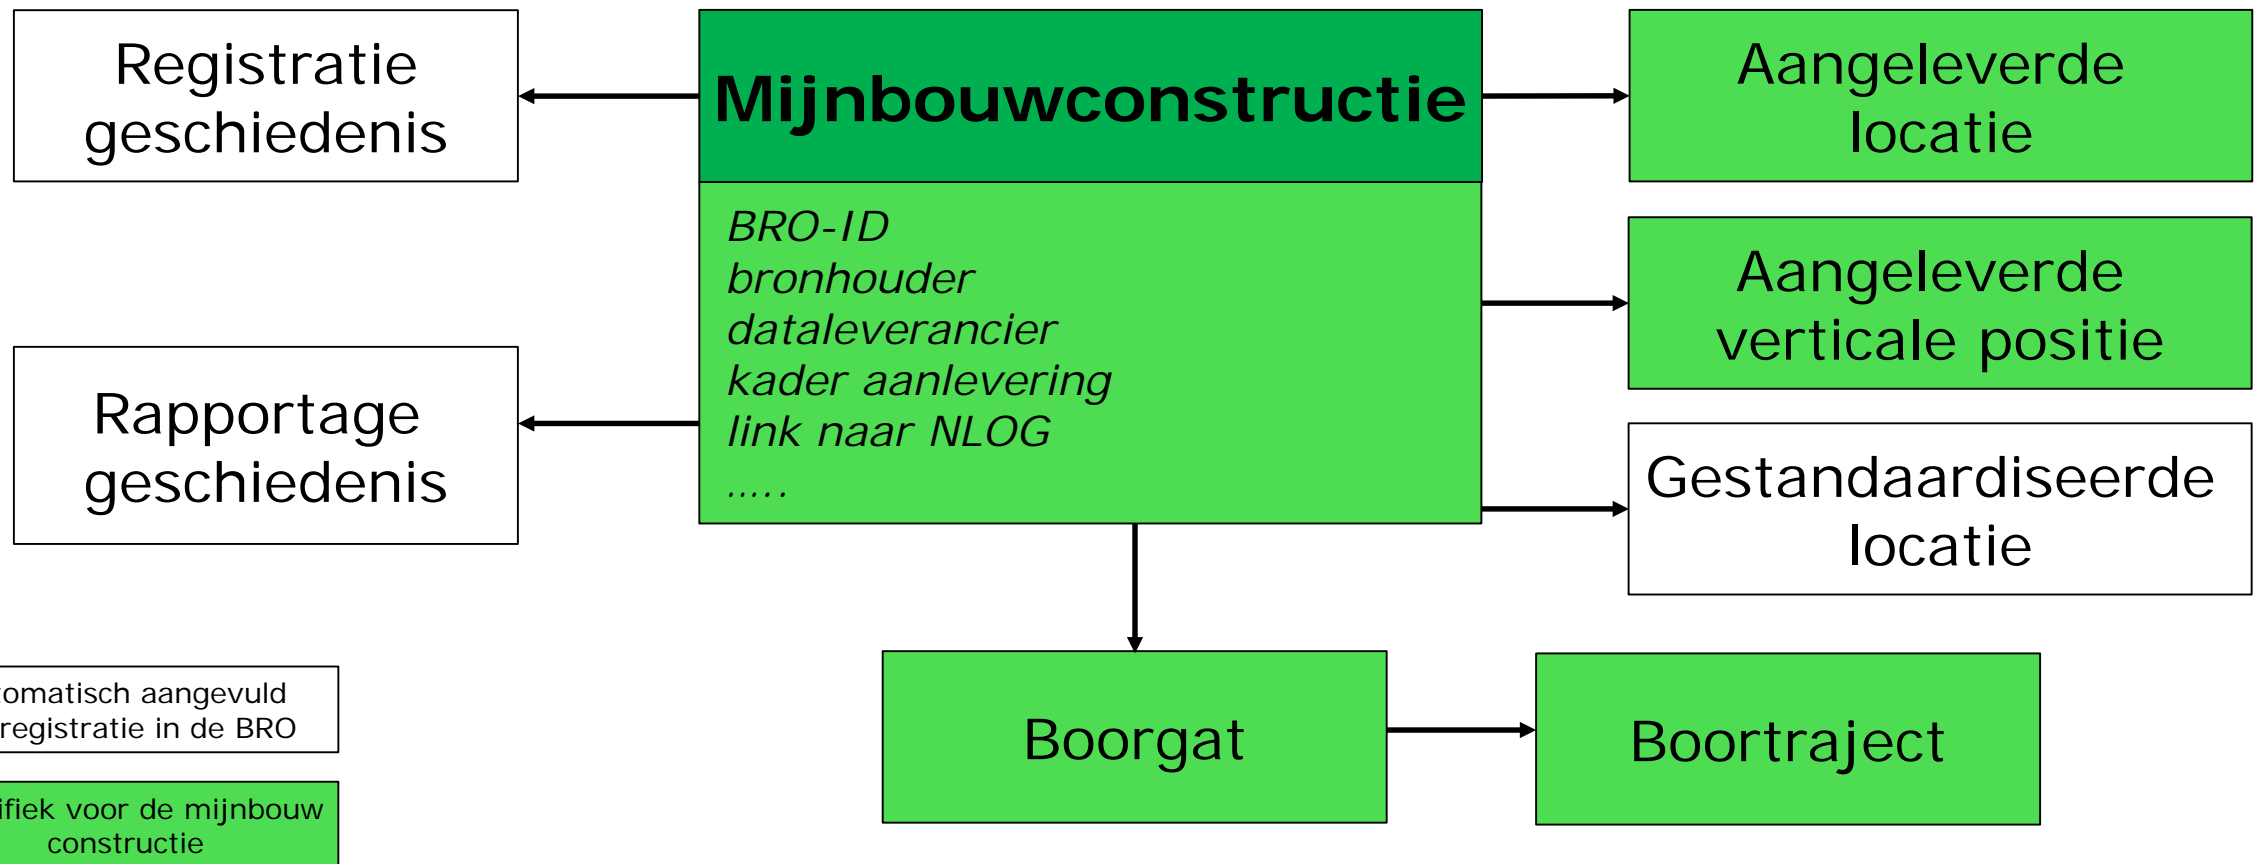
Registratie geschiedenis

Mijnbouwconstructie

BRO-ID
bronhouder
dataleverancier
kader aanlevering
link naar NLOG
.....

Aangeleverde locatie

Aangeleverde verticale positie

Gestandaardiseerde locatie

Rapportage geschiedenis

omatisch aangevuld registratie in de BRO

ifiek voor de mijnbouw constructie

Boorgat

Boortraject